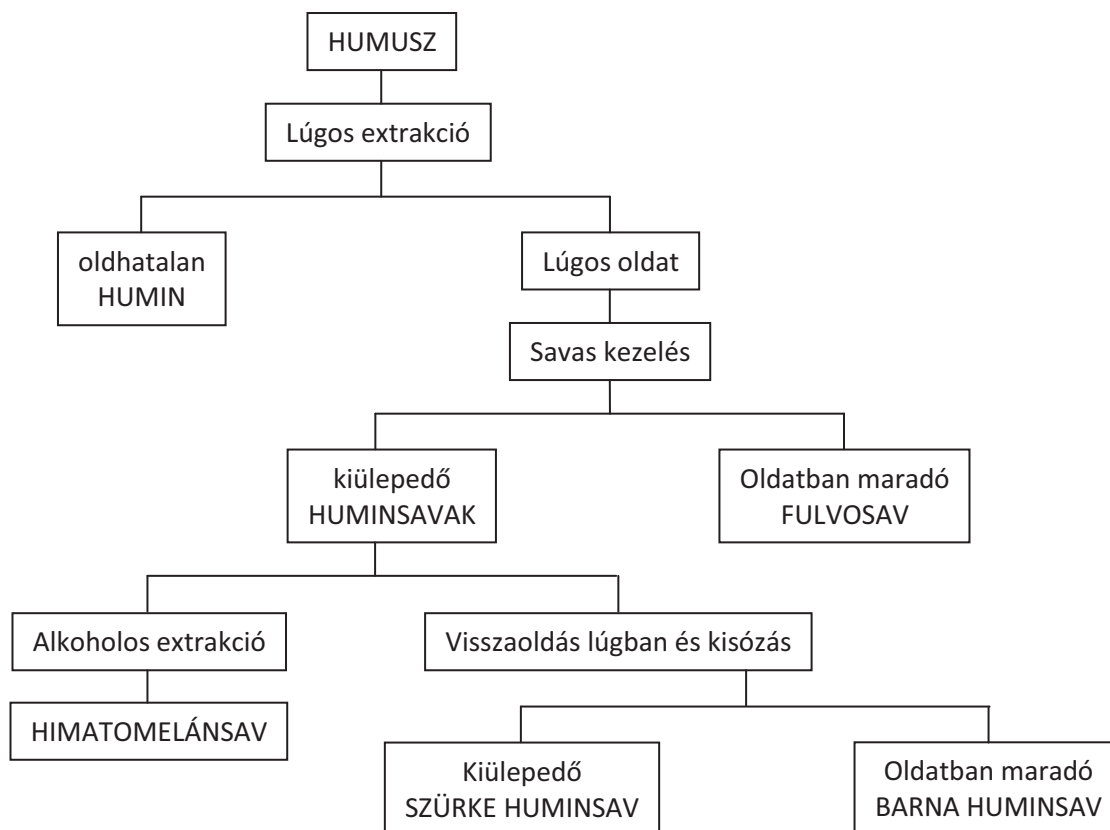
HUMUSZ

Lúgos extrakció

oldhatalan HUMIN

Lúgos oldat

Savas kezelés

kiülepedő HUMINSAVAK

Oldatban maradó FULVOSAV

Alkoholos extrakció

HIMATOMELÁNSAV

Visszaoldás lúgban és kisózás

Kiülepedő SZÜRKE HUMINSAV

Oldatban maradó BARNA HUMINSAV